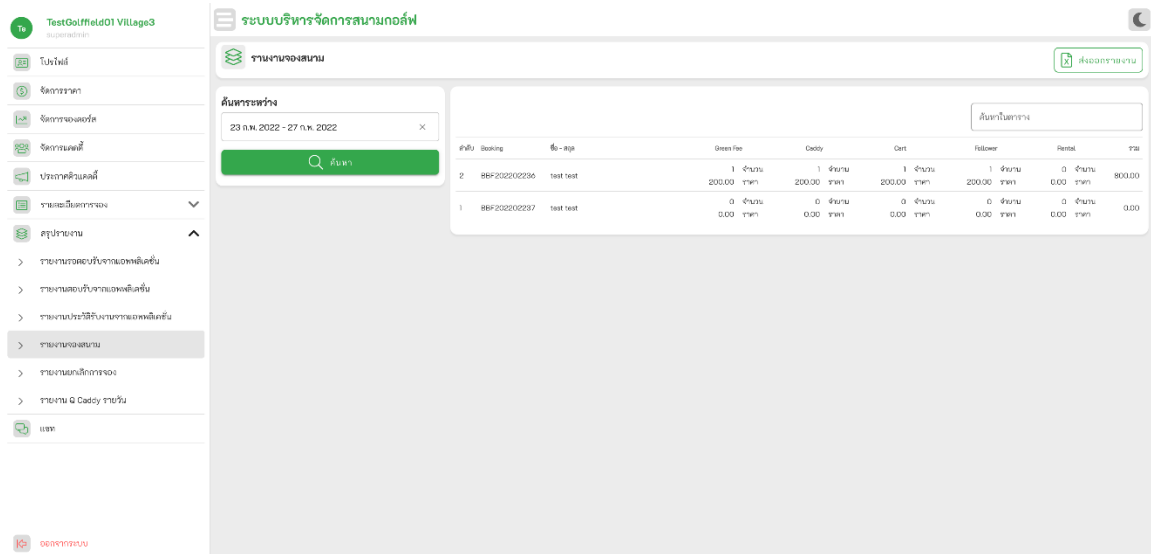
Te TestGolffield01 Village3
superadmin

โปรไฟล์
จัดการราคา
จัดการจองคอร์ส
จัดการแคดดี้
ประกาศคิวแคดดี้
รายละเอียดการจอง
สรุปรายงาน
รายงานรอตอบรับจากแอพพลิเคชั่น
รายงานตอบรับจากแอพพลิเคชั่น
รายงานประวัติรับงานจากแอพพลิเคชั่น
รายงานจองสนาม
รายงานยกเลิกการจอง
รายงาน Q Caddy รายวัน
แชท

ออกจากระบบ

ระบบบริหารจัดการสนามกอล์ฟ

รายงานจองสนาม

ส่งออกรายงาน

ค้นหาระหว่าง
23 ก.พ. 2022 - 27 ก.พ. 2022 ×
ค้นหา

ค้นหาในตาราง

| ลำดับ | Booking | ชื่อ - สกุล | Green Fee | Caddy | Cart | Follower | Rental | รวม |
|---|---|---|---|---|---|---|---|---|
| 2 | BBF202202236 | test test | 1 จำนวน 200.00 ราคา | 1 จำนวน 200.00 ราคา | 1 จำนวน 200.00 ราคา | 1 จำนวน 200.00 ราคา | 0 จำนวน 0.00 ราคา | 800.00 |
| 1 | BBF202202237 | test test | 0 จำนวน 0.00 ราคา | 0 จำนวน 0.00 ราคา | 0 จำนวน 0.00 ราคา | 0 จำนวน 0.00 ราคา | 0 จำนวน 0.00 ราคา | 0.00 |